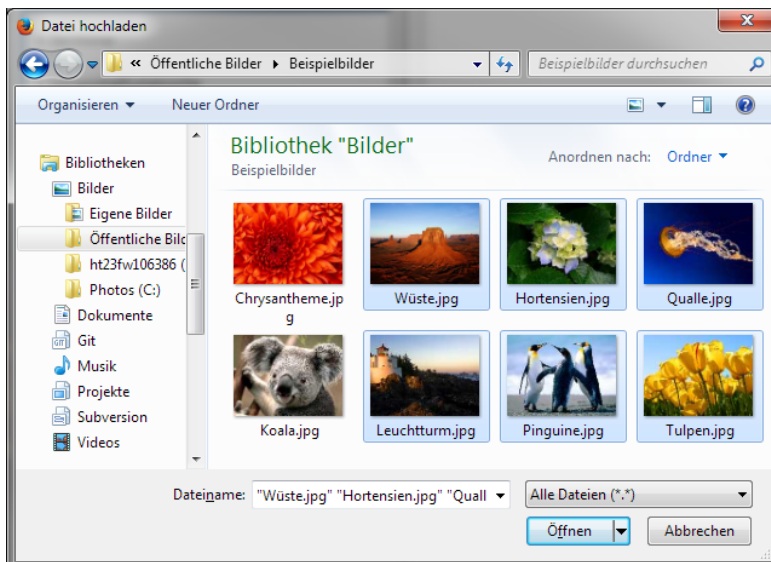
Datei hochladen

« Öffentliche Bilder ▸ Beispielbilder

Beispielbilder durchsuchen

Organisieren ▾ Neuer Ordner

Bibliotheken
Bilder
Eigene Bilder
Öffentliche Bild
ht23fw106386 (
Photos (C:)
Dokumente
Git
Musik
Projekte
Subversion
Videos

Bibliothek "Bilder"
Beispielbilder

Anordnen nach: Ordner ▾

Chrysantheme.jpg
Wüste.jpg
Hortensien.jpg
Qualle.jpg
Koala.jpg
Leuchtturm.jpg
Pinguine.jpg
Tulpen.jpg

Dateiname: "Wüste.jpg" "Hortensien.jpg" "Quall
Alle Dateien (*.*)

Öffnen
Abbrechen